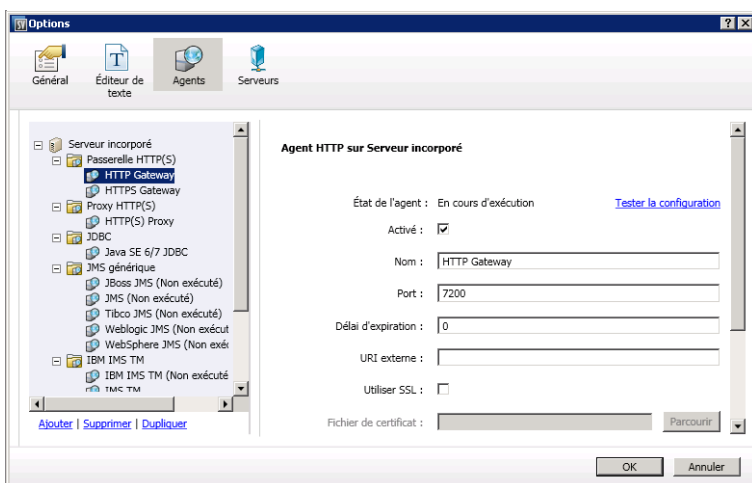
Options

Général
Éditeur de texte
Agents
Serveurs

Serveur incorporé
Passerelle HTTP(S)
HTTP Gateway
HTTPS Gateway
Proxy HTTP(S)
HTTP(S) Proxy
JDBC
Java SE 6/7 JDBC
JMS générique
JBoss JMS (Non exécuté)
JMS (Non exécuté)
Tibco JMS (Non exécuté)
Weblogic JMS (Non exécut
WebSphere JMS (Non exé
IBM IMS TM
IBM IMS TM (Non exécuté
IMS TM

Ajouter | Supprimer | Dupliquer

Agent HTTP sur Serveur incorporé

État de l'agent : En cours d'exécution
Tester la configuration
Activé : ☑
Nom : HTTP Gateway
Port : 7200
Délai d'expiration : 0
URI externe :
Utiliser SSL : ☐
Fichier de certificat :
Parcourir

OK
Annuler